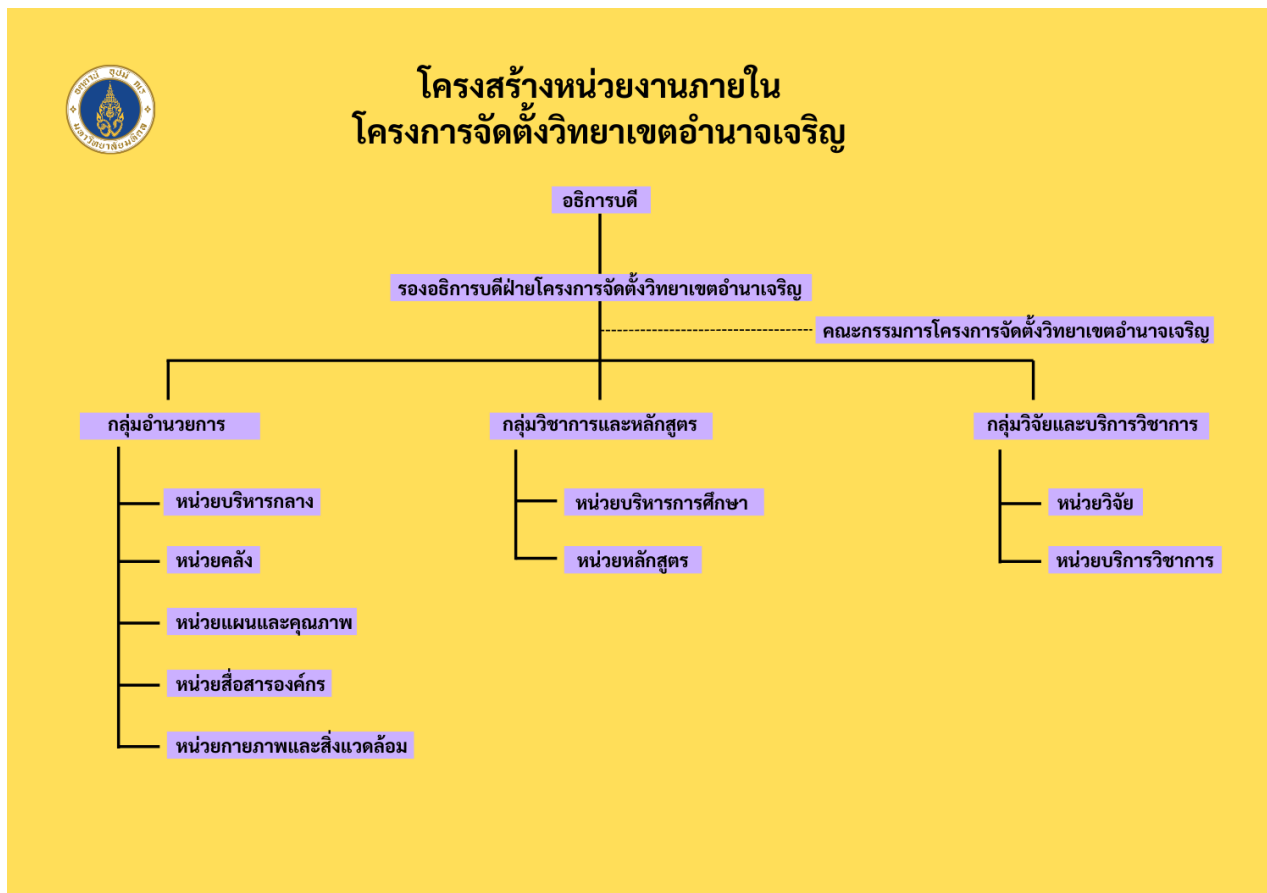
อตฺตานํ อุปมํ กเร
มหาวิทยาลัยมหิดล

โครงสร้างหน่วยงานภายใน
โครงการจัดตั้งวิทยาเขตอำนาจเจริญ

อธิการบดี

รองอธิการบดีฝ่ายโครงการจัดตั้งวิทยาเขตอำนาเจริญ

คณะกรรมการโครงการจัดตั้งวิทยาเขตอำนาจเจริญ

กลุ่มอำนวยการ

หน่วยบริหารกลาง

หน่วยคลัง

หน่วยแผนและคุณภาพ

หน่วยสื่อสารองค์กร

หน่วยกายภาพและสิ่งแวดล้อม

กลุ่มวิชาการและหลักสูตร

หน่วยบริหารการศึกษา

หน่วยหลักสูตร

กลุ่มวิจัยและบริการวิชาการ

หน่วยวิจัย

หน่วยบริการวิชาการ